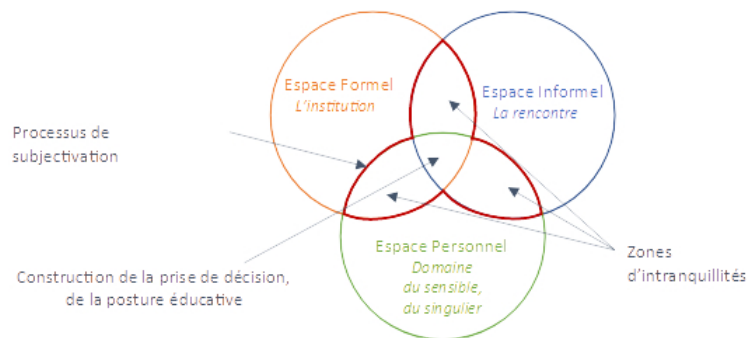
Espace Formel
L'institution

Espace Informel
La rencontre

Processus de subjectivation

Espace Personnel
Domaine du sensible, du singulier

Zones d'intranquillités

Construction de la prise de décision, de la posture éducative